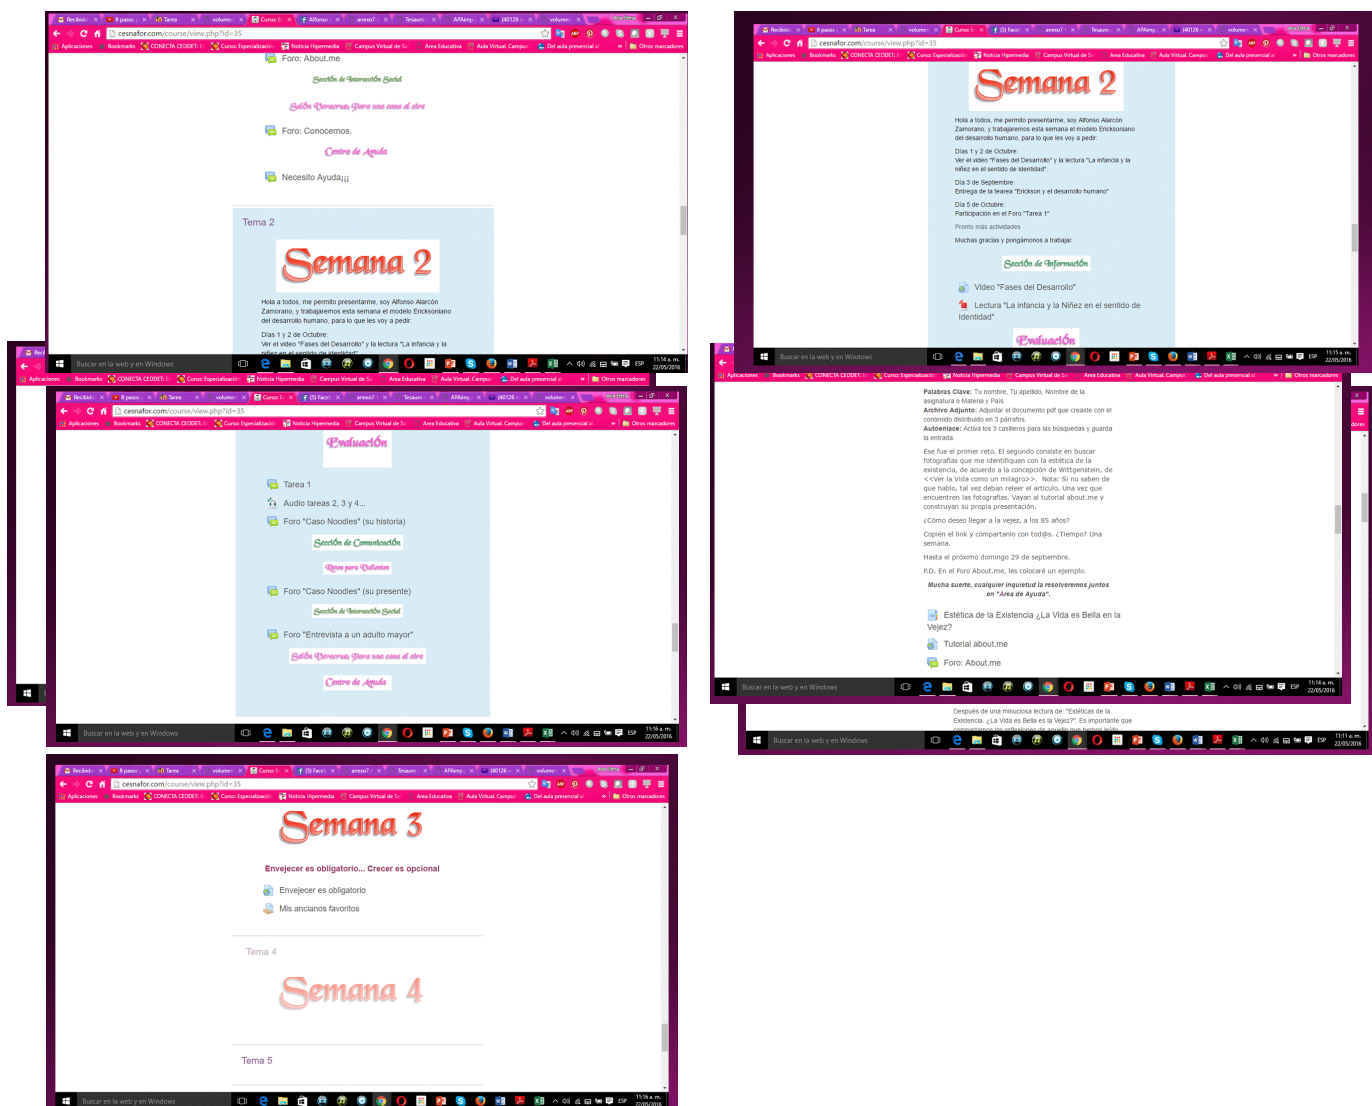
cesnafor.com/course/view.php?id=35

Foro: About.me

Sección de Interacción Social

Salón Veracruz: Para una casa al aire

Foro: Conocernos.

Centro de Ayuda

Necesito Ayuda¡¡¡

Tema 2

Semana 2

Hola a todos, me permito presentarme, soy Alfonso Alarcón Zamorano, y trabajaremos esta semana el modelo Ericksoniano del desarrollo humano, para lo que les voy a pedir:

Días 1 y 2 de Octubre:
Ver el video "Fases del Desarrollo" y la lectura "La infancia y la niñez en el sentido de identidad"

Buscar en la web y en Windows

cesnafor.com/course/view.php?id=35

Semana 2

Hola a todos, me permito presentarme, soy Alfonso Alarcón Zamorano, y trabajaremos esta semana el modelo Ericksoniano del desarrollo humano, para lo que les voy a pedir:

Días 1 y 2 de Octubre:
Ver el video "Fases del Desarrollo" y la lectura "La infancia y la niñez en el sentido de identidad".

Día 3 de Septiembre:
Entrega de la tearea "Erickson y el desarrollo humano"

Día 5 de Octubre:
Participación en el Foro "Tarea 1"

Pronto más actividades

Muchas gracias y pongámonos a trabajar.

Sección de Información

Video "Fases del Desarrollo"

Lectura "La infancia y la Niñez en el sentido de Identidad"

Evaluación

Buscar en la web y en Windows

cesnafor.com/course/view.php?id=35

Evaluación

Tarea 1

Audio tareas 2, 3 y 4...

Foro "Caso Noodles" (su historia)

Sección de Comunicación

Retos para Dalientes

Foro "Caso Noodles" (su presente)

Sección de Interacción Social

Foro "Entrevista a un adulto mayor"

Salón Veracruz: Para una casa al aire

Centro de Ayuda

Buscar en la web y en Windows

Palabras Clave: Tu nombre, Tu apellido, Nombre de la asignatura o Materia y País.
Archivo Adjunto: Adjuntar el documento pdf que creaste con el contenido distribuido en 3 párrafos.
Autoenlace: Activa los 3 casilleros para las búsquedas y guarda la entrada.

Ese fue el primer reto. El segundo consiste en buscar fotografías que me identifiquen con la estética de la existencia, de acuerdo a la concepción de Wittgenstein, de <<Ver la Vida como un milagro>>. Nota: Si no saben de que hablo, tal vez deban releer el artículo. Una vez que encuentren las fotografías, Vayan al tutorial about.me y construyan su propia presentación.

¿Cómo deseo llegar a la vejez, a los 85 años?

Copién el link y compártanlo con tod@s. ¿Tiempo? Una semana.

Hasta el próximo domingo 29 de septiembre.

P.D. En el Foro About.me, les colocaré un ejemplo.

Mucha suerte, cualquier inquietud la resolveremos juntos en "Área de Ayuda".

Estética de la Existencia ¿La Vida es Bella en la Vejez?

Tutorial about.me

Foro: About.me

Buscar en la web y en Windows

Después de una minuciosa lectura de: "Estéticas de la Existencia. ¿La Vida es Bella en la Vejez?". Es importante que

Buscar en la web y en Windows

cesnafor.com/course/view.php?id=35

Semana 3

Envejecer es obligatorio... Crecer es opcional

Envejecer es obligatorio

Mis ancianos favoritos

Tema 4

Semana 4

Tema 5

Buscar en la web y en Windows